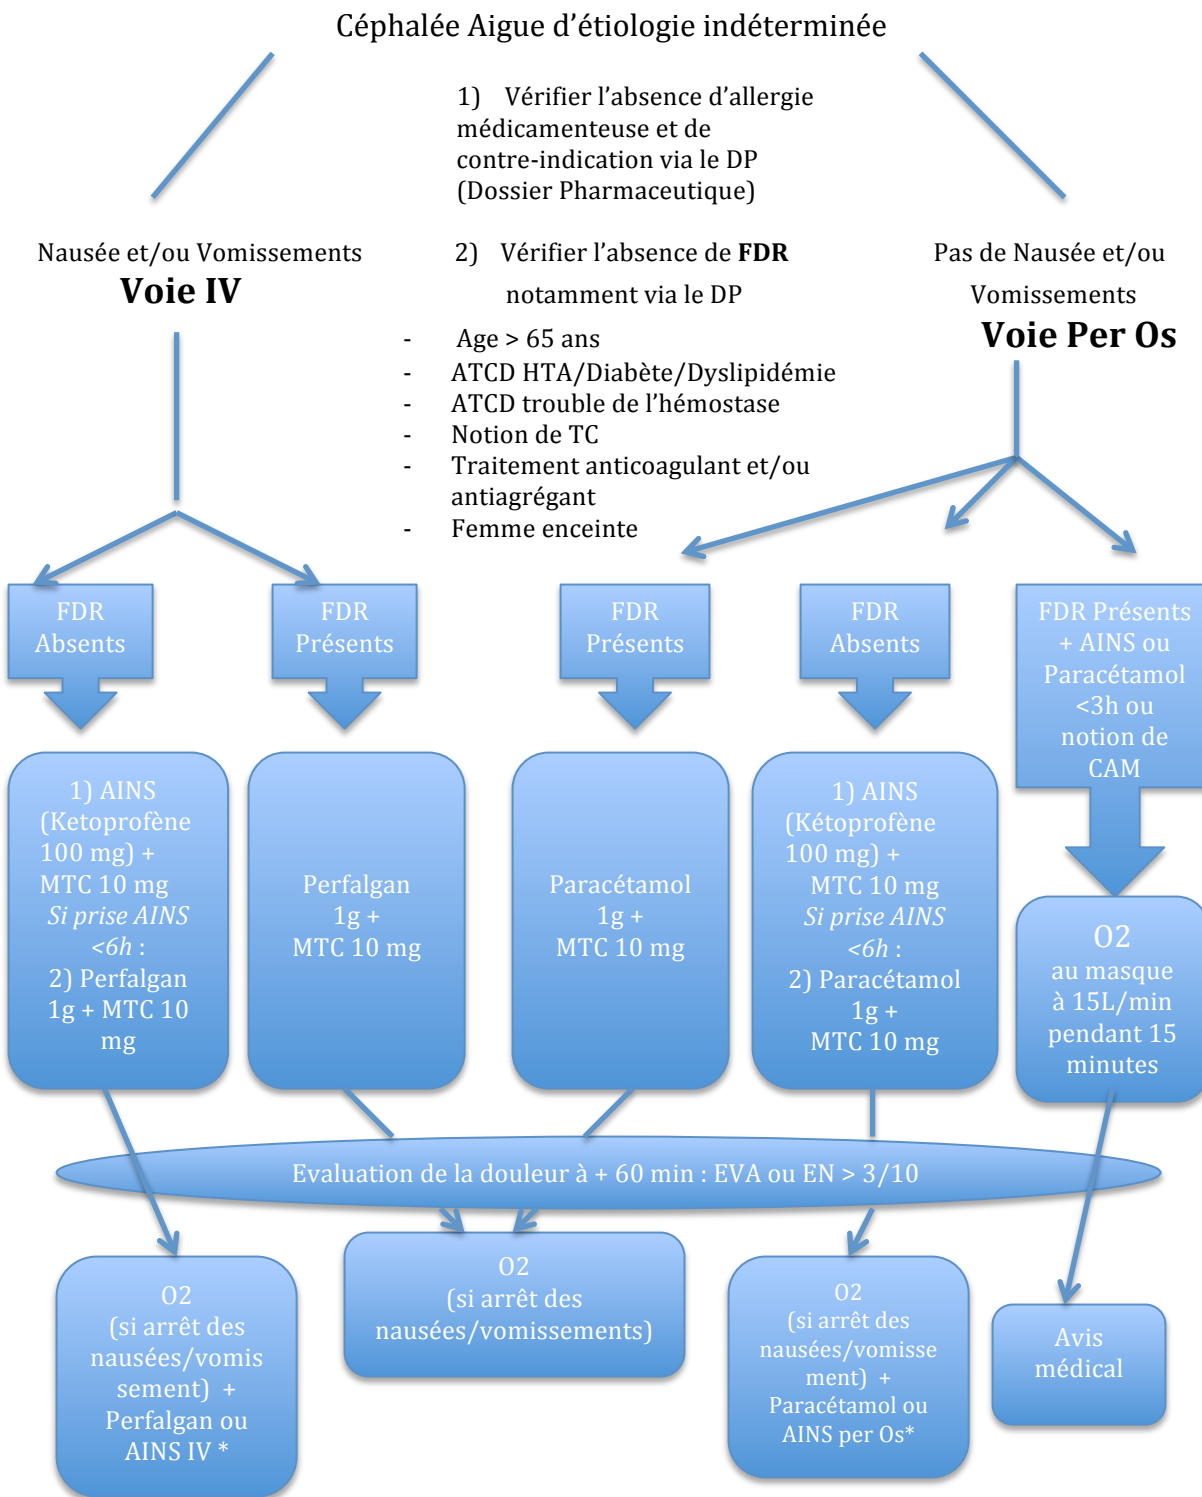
Céphalée Aigue d'étiologie indéterminée

1) Vérifier l'absence d'allergie médicamenteuse et de contre-indication via le DP (Dossier Pharmaceutique)

Nausée et/ou Vomissements
**Voie IV**

2) Vérifier l'absence de **FDR** notamment via le DP

Pas de Nausée et/ou Vomissements
**Voie Per Os**

- Age > 65 ans
- ATCD HTA/Diabète/Dyslipidémie
- ATCD trouble de l'hémostase
- Notion de TC
- Traitement anticoagulant et/ou antiagrégant
- Femme enceinte

FDR Absents

FDR Présents

FDR Présents

FDR Absents

FDR Présents + AINS ou Paracétamol <3h ou notion de CAM

1) AINS (Ketoprofène 100 mg) + MTC 10 mg *Si prise AINS <6h* : 2) Perfalgan 1g + MTC 10 mg

Perfalgan 1g + MTC 10 mg

Paracétamol 1g + MTC 10 mg

1) AINS (Kétoprofène 100 mg) + MTC 10 mg *Si prise AINS <6h* : 2) Paracétamol 1g + MTC 10 mg

O2 au masque à 15L/min pendant 15 minutes

Evaluation de la douleur à + 60 min : EVA ou EN > 3/10

O2 (si arrêt des nausées/vomissement) + Perfalgan ou AINS IV *

O2 (si arrêt des nausées/vomissements)

O2 (si arrêt des nausées/vomissement) + Paracétamol ou AINS per Os*

Avis médical